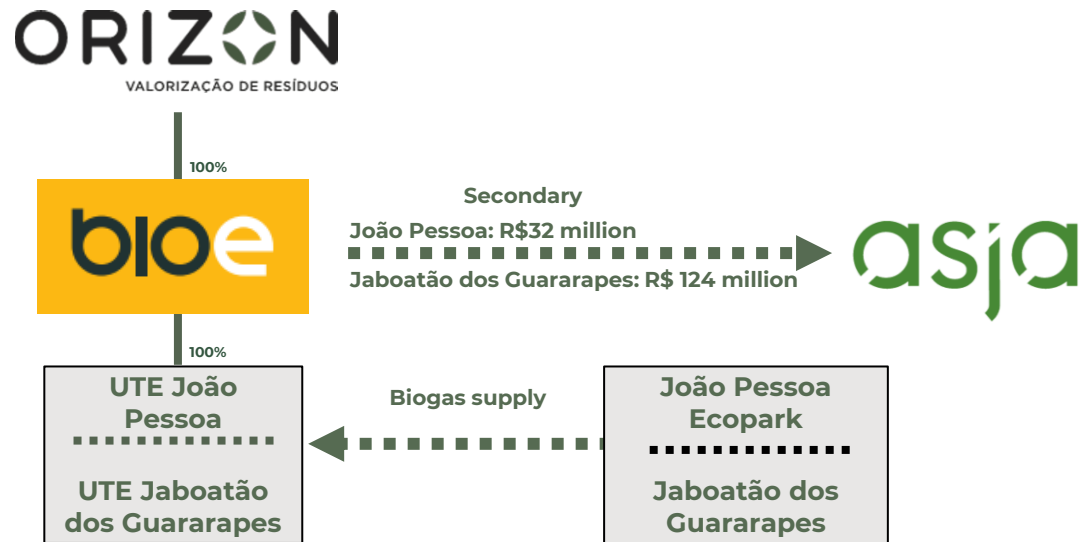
ORIZON
VALORIZAÇÃO DE RESÍDUOS

100%

bioe

Secondary
João Pessoa: R$32 million
Jaboatão dos Guararapes: R$ 124 million

asja

100%

UTE João Pessoa

UTE Jaboatão dos Guararapes

Biogas supply

João Pessoa Ecopark

Jaboatão dos Guararapes